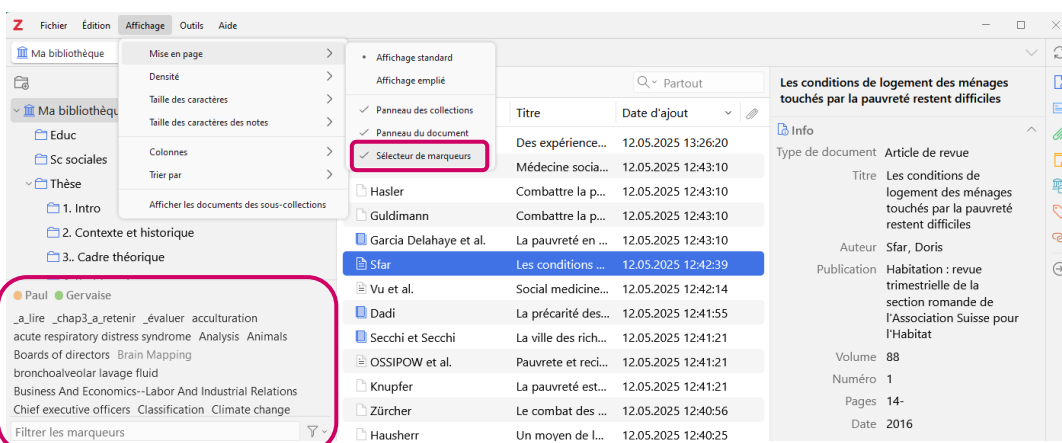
Fichier Édition Affichage Outils Aide

Ma bibliothèque

Mise en page
Densité
Taille des caractères
Taille des caractères des notes
Colonnes
Trier par
Afficher les documents des sous-collections

Affichage standard
Affichage emplié
Panneau des collections
Panneau du document
Sélecteur de marqueurs

Partout

Ma bibliothèque
Educ
Sc sociales
Thèse
1. Intro
2. Contexte et historique
3.. Cadre théorique

Paul Gervaise
_a_lire _chap3_a_retenir _évaluer acculturation
acute respiratory distress syndrome Analysis Animals
Boards of directors Brain Mapping
bronchoalveolar lavage fluid
Business And Economics--Labor And Industrial Relations
Chief executive officers Classification Climate change
Filtrer les marqueurs

| | Titre | Date d'ajout |
|---|---|---|
| | Des expérience... | 12.05.2025 13:26:20 |
| | Médecine socia... | 12.05.2025 12:43:10 |
| Hasler | Combattre la p... | 12.05.2025 12:43:10 |
| Guldimann | Combattre la p... | 12.05.2025 12:43:10 |
| Garcia Delahaye et al. | La pauvreté en ... | 12.05.2025 12:43:10 |
| Sfar | Les conditions ... | 12.05.2025 12:42:39 |
| Vu et al. | Social medicine... | 12.05.2025 12:42:14 |
| Dadi | La précarité des... | 12.05.2025 12:41:55 |
| Secchi et Secchi | La ville des rich... | 12.05.2025 12:41:21 |
| OSSIPOW et al. | Pauvrete et reci... | 12.05.2025 12:41:21 |
| Knupfer | La pauvreté est... | 12.05.2025 12:41:21 |
| Zürcher | Le combat des ... | 12.05.2025 12:40:56 |
| Hausherr | Un moyen de l... | 12.05.2025 12:40:25 |

Les conditions de logement des ménages touchés par la pauvreté restent difficiles

Info
Type de document Article de revue
Titre Les conditions de logement des ménages touchés par la pauvreté restent difficiles
Auteur Sfar, Doris
Publication Habitation : revue trimestrielle de la section romande de l'Association Suisse pour l'Habitat
Volume 88
Numéro 1
Pages 14-
Date 2016